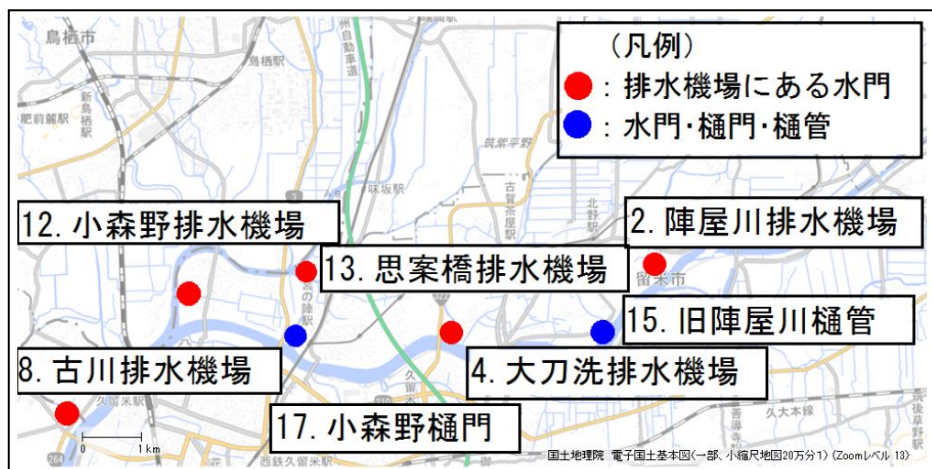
（凡例）
：排水機場にある水門
：水門・樋門・樋管

鳥栖市
鳥栖駅
新鳥栖駅
肥前麓駅
九州自動車道
筑紫平野
味坂駅
古賀茶屋駅
北野駅
久留米市

12. 小森野排水機場
2. 陣屋川排水機場
13. 思案橋排水機場
15. 旧陣屋川樋管
8. 古川排水機場
4. 大刀洗排水機場
17. 小森野樋門

久留米駅
西鉄久留米駅
久大本線
0　1km
国土地理院　電子国土基本図（一部、小縮尺地図20万分1）（Zoomレベル 13）